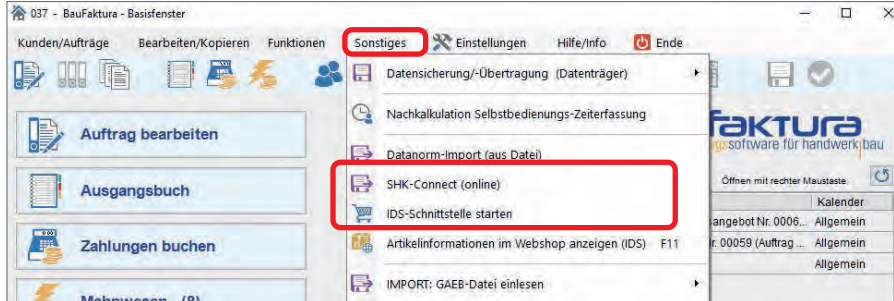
037 - BauFaktura - Basisfenster

Kunden/Aufträge Bearbeiten/Kopieren Funktionen Sonstiges Einstellungen Hilfe/Info Ende

Datensicherung/-Übertragung (Datenträger)

Nachkalkulation Selbstbedienungs-Zeiterfassung

Datanorm-Import (aus Datei)

SHK-Connect (online)

IDS-Schnittstelle starten

Artikelinformationen im Webshop anzeigen (IDS) F11

IMPORT: GAEB-Datei einlesen

Auftrag bearbeiten

Ausgangsbuch

Zahlungen buchen

Mahnwesen (8)

faktura
software für handwerk|bau

Öffnen mit rechter Maustaste

| | Kalender |
|---|---|
| angebot Nr. 0006... | Allgemein |
| r. 00059 (Auftrag ... | Allgemein |
| | Allgemein |